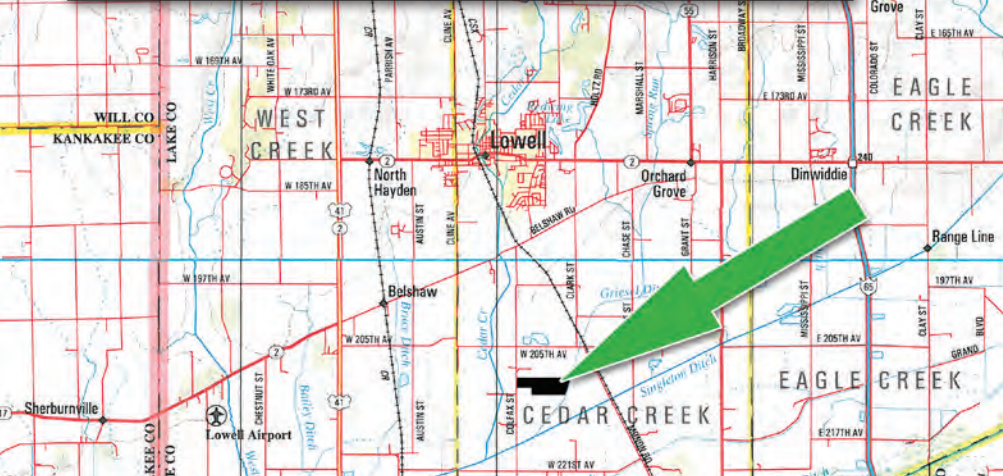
Grove
W 169TH AV
WHITE OAK AV
PARRISH AV
CLINE AV
55
HARRISON ST
BROADWAY ST
E 165TH AV
CLAY ST
EAGLE
CREEK
W 173RD AV
E 173RD AV
MISSISSIPPI ST
COLORADO ST
MARSHALL ST
WILL CO
KANKAKEE CO
LAKE CO
WEST
CREEK
Lowell
2
Orchard
Grove
Dinwiddie
240
W 185TH AV
North
Hayden
41
AUSTIN ST
CLINE AV
BELSHAW RD
CHASE ST
GRANT ST
Range Line
W 197TH AV
CLARK ST
197TH AV
Belshaw
65
W 205TH AV
E 205TH AV
W 205TH AV
GRAND
BLVD
EAGLE CREEK
2
Singleton Ditch
Sherburnville
CHESTNUT ST
COLFAX ST
CEDAR CREEK
Lowell Airport
E 217TH AV
W 221ST AV
LAKE CO